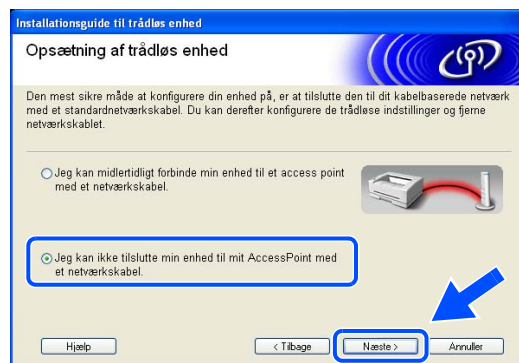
Installationsguide til trådløs enhed

Opsætning af trådløs enhed

Den mest sikre måde at konfigurere din enhed på, er at tilslutte den til dit kabelbaserede netværk med et standardnetværkskabel. Du kan derefter konfigurere de trådløse indstillinger og fjerne netværkskablet.

Jeg kan midlertidigt forbinde min enhed til et access point med et netværkskabel.

Jeg kan ikke tilslutte min enhed til mit AccessPoint med et netværkskabel.

Hjælp

< Tilbage

Næste >

Annuller